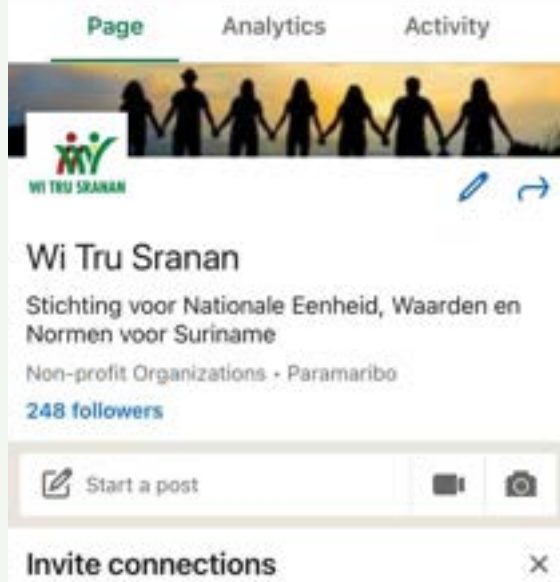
Page Analytics Activity

WI TRU SRANAN

Wi Tru Sranan

Stichting voor Nationale Eenheid, Waarden en Normen voor Suriname

Non-profit Organizations · Paramaribo

248 followers

Start a post

Invite connections

×